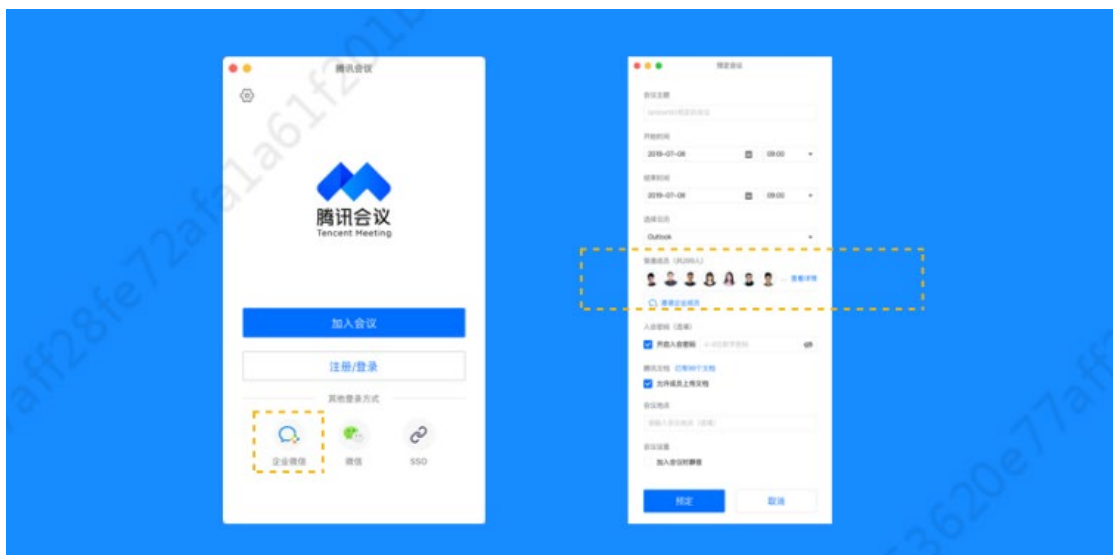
腾讯会议

腾讯会议
Tencent Meeting

加入会议

注册/登录

其他登录方式

企业微信 微信 SSO

预定会议

会议主题
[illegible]

开始时间
2019-07-08 09:00

结束时间
2019-07-08 09:00

选择日历
Outlook

受邀成员（共28人）
查看详情
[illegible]

入会密码（选填）
开启入会密码 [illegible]

腾讯文档 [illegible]
允许成员上传文档

会议地点
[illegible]

会议设置
加入会议时静音

预定 取消

aff28fe72afa1a61f201b
3620e77aff